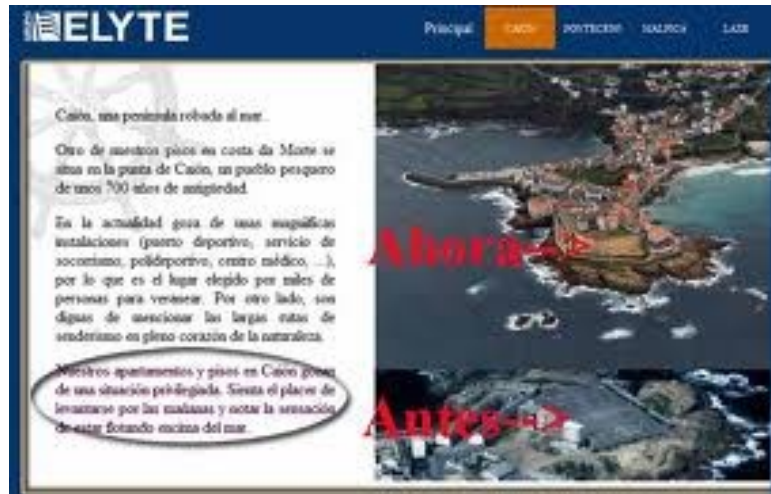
ELYTE

Principal CAIÓN PONTECESO MALPICA LAGE

Caión, una península robada al mar.

Otro de nuestros pisos en costa da Morte se sitúa en la punta de Caión, un pueblo pesquero de unos 700 años de antigüedad.

En la actualidad goza de unas magníficas instalaciones (puerto deportivo, servicio de socorrismo, polideportivo, centro médico, ...), por lo que es el lugar elegido por miles de personas para veranear. Por otro lado, son dignas de mencionar las largas rutas de senderismo en pleno corazón de la naturaleza.

Nuestros apartamentos y pisos en Caión gozan de una situación privilegiada. Sienta el placer de levantarse por las mañanas y notar la sensación de estar flotando encima del mar.

Ahora-->

Antes-->